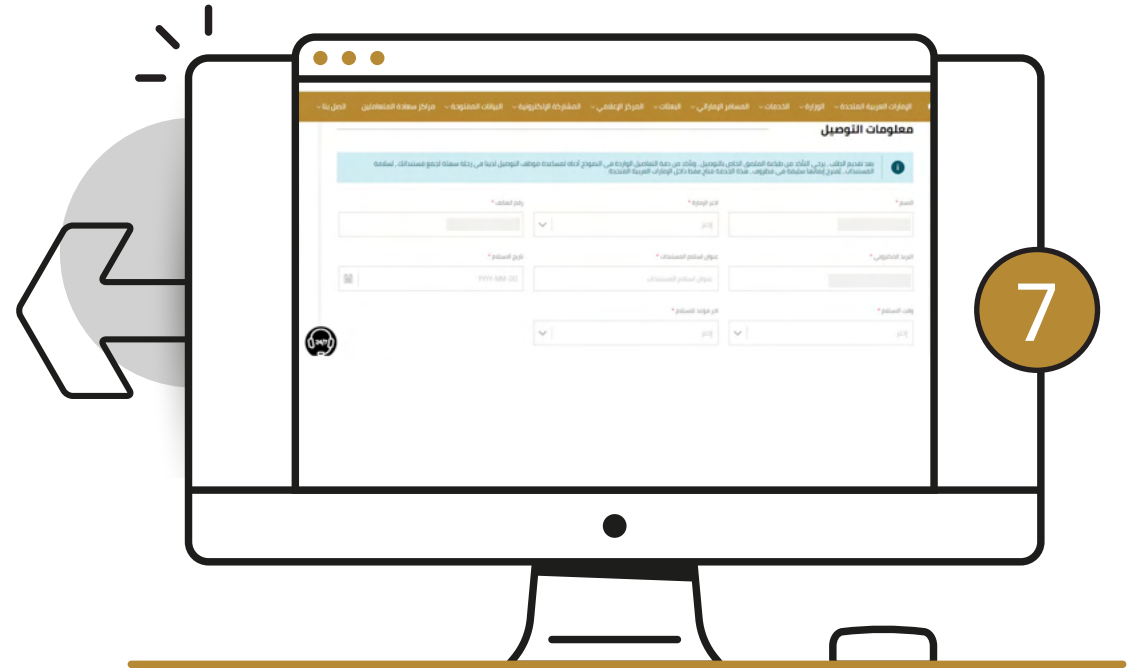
الإمارات العربية المتحدة ⌄ الوزارة ⌄ الخدمات ⌄ المسافر الإماراتي ⌄ البعثات ⌄ المركز الإعلامي ⌄ المشاركة الإلكترونية ⌄ البيانات المفتوحة ⌄ مراكز سعادة المتعاملين اتصل بنا ⌄

معلومات التوصيل

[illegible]

الاسم *

اختر الإمارة *

رقم الهاتف *

البريد الإلكتروني *

عنوان استلام المستندات *

تاريخ الاستلام *

وقت الاستلام *

اقرب موعد للاستلام *

7